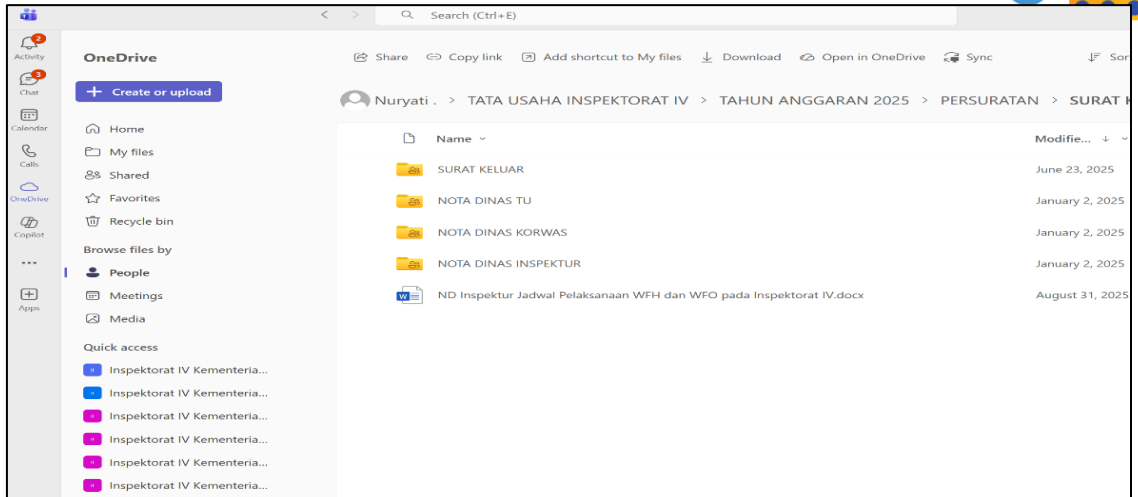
Search (Ctrl+E)

2
Activity
3
Chat
Calendar
Calls
OneDrive
Copilot
...
Apps

OneDrive

Create or upload

Home
My files
Shared
Favorites
Recycle bin

Browse files by
People
Meetings
Media

Quick access
Inspektorat IV Kementeria...
Inspektorat IV Kementeria...
Inspektorat IV Kementeria...
Inspektorat IV Kementeria...
Inspektorat IV Kementeria...
Inspektorat IV Kementeria...

Share Copy link Add shortcut to My files Download Open in OneDrive Sync Sor

Nuryati . > TATA USAHA INSPEKTORAT IV > TAHUN ANGGARAN 2025 > PERSURATAN > SURAT K

| Name | Modifie... |
|---|---|
| SURAT KELUAR | June 23, 2025 |
| NOTA DINAS TU | January 2, 2025 |
| NOTA DINAS KORWAS | January 2, 2025 |
| NOTA DINAS INSPEKTUR | January 2, 2025 |
| ND Inspektur Jadwal Pelaksanaan WFH dan WFO pada Inspektorat IV.docx | August 31, 2025 |